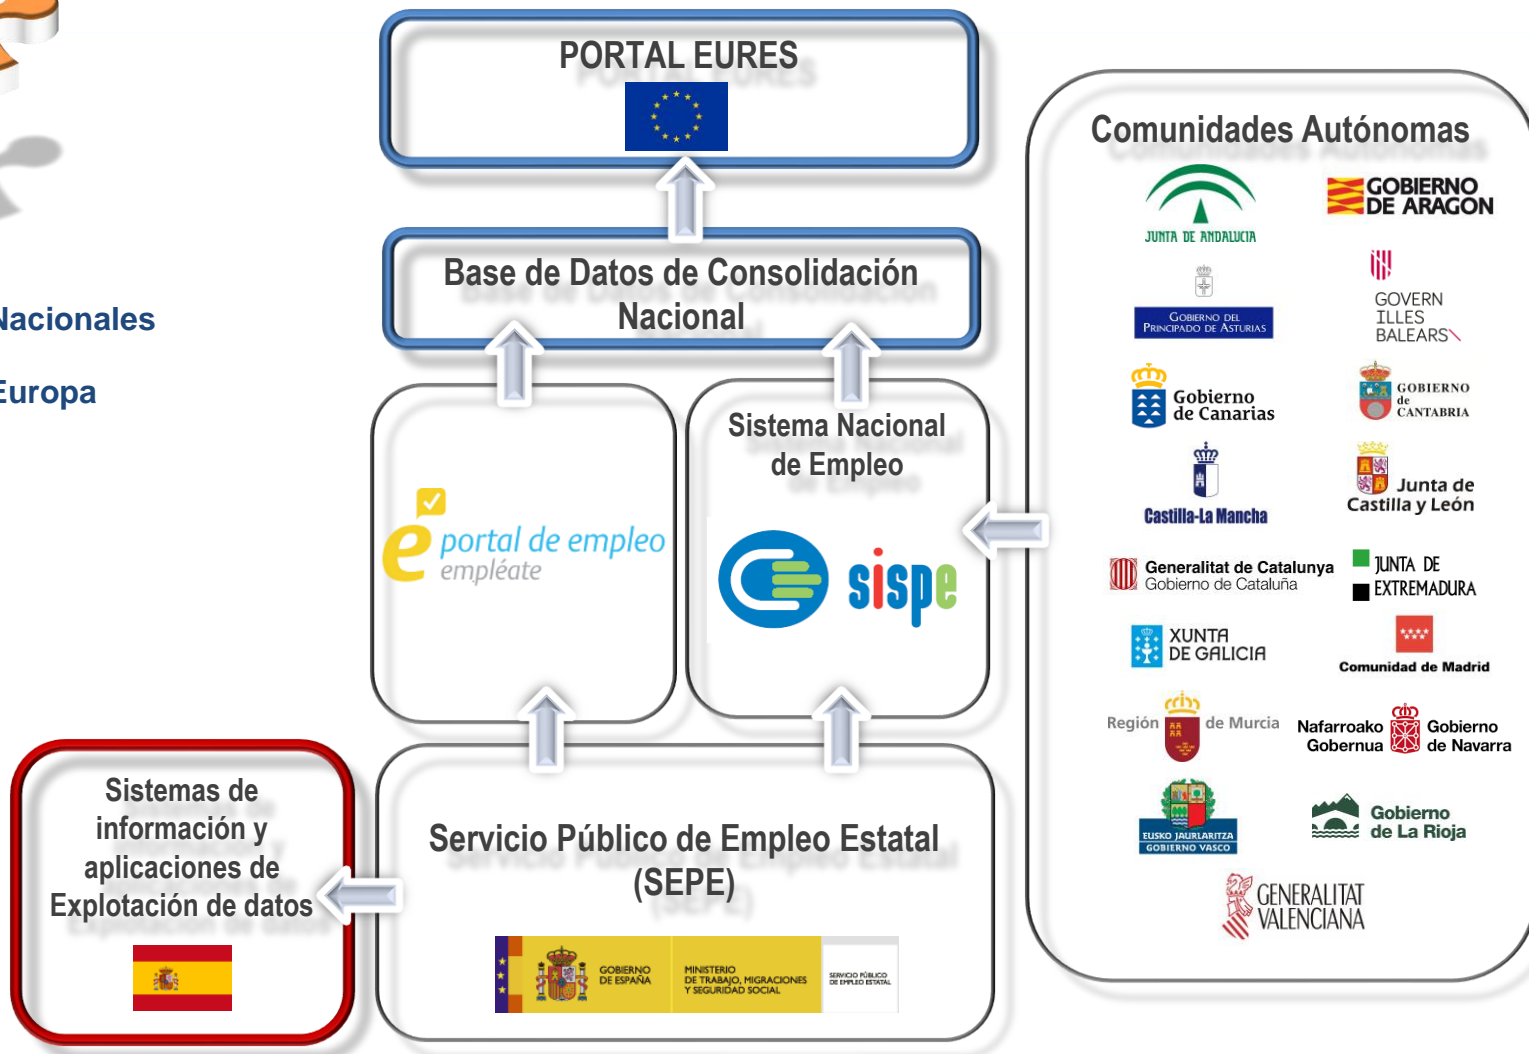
PORTAL EURES

Base de Datos de Consolidación Nacional

Nacionales

Europa

portal de empleo
empléate

Sistema Nacional de Empleo

sispe

Comunidades Autónomas

JUNTA DE ANDALUCIA

GOBIERNO DE ARAGON

GOBIERNO DEL PRINCIPADO DE ASTURIAS

GOVERN ILLES BALEARS

Gobierno de Canarias

GOBIERNO de CANTABRIA

Castilla-La Mancha

Junta de Castilla y León

Generalitat de Catalunya
Gobierno de Cataluña

JUNTA DE EXTREMADURA

XUNTA DE GALICIA

Comunidad de Madrid

Región de Murcia

Nafarroako Gobernua Gobierno de Navarra

EUSKO JAURLARITZA GOBIERNO VASCO

Gobierno de La Rioja

GENERALITAT VALENCIANA

Sistemas de información y aplicaciones de Explotación de datos

Servicio Público de Empleo Estatal (SEPE)

GOBIERNO DE ESPAÑA

MINISTERIO DE TRABAJO, MIGRACIONES Y SEGURIDAD SOCIAL

SERVICIO PÚBLICO DE EMPLEO ESTATAL